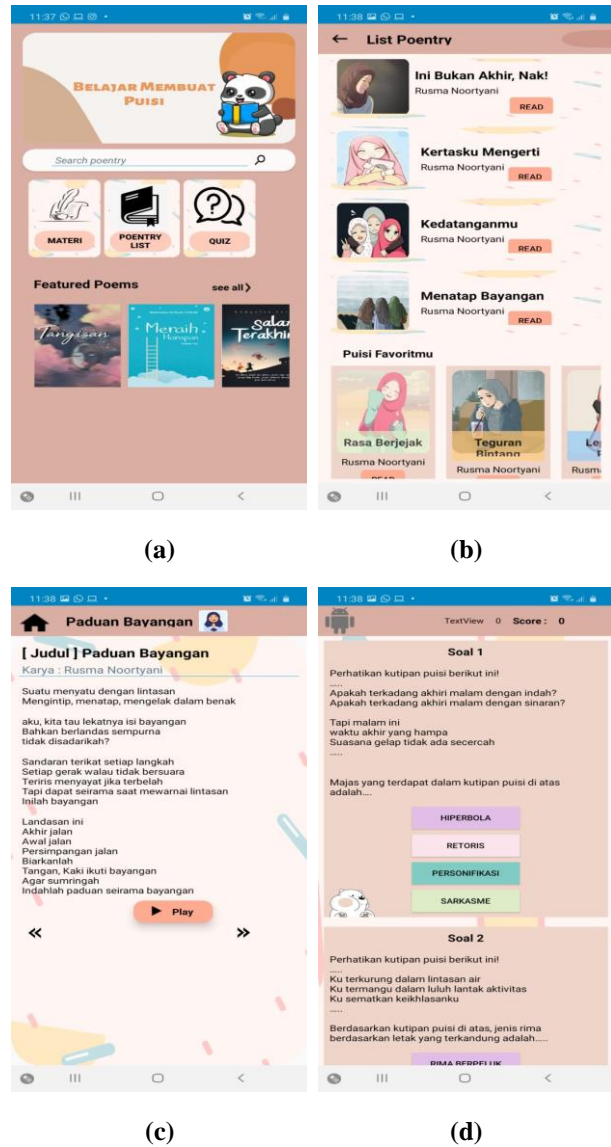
11:37

BELAJAR MEMBUAT PUISI

Search poentry

MATERI

POENTRY LIST

QUIZ

Featured Poems

see all

Tangisan

Menaih Harapan

Salam Terakhir

(a)

11:38

List Poentry

Ini Bukan Akhir, Nak!
Rusma Noortyani
READ

Kertasku Mengerti
Rusma Noortyani
READ

Kedatanganmu
Rusma Noortyani
READ

Menatap Bayangan
Rusma Noortyani
READ

Puisi Favoritmu

Rasa Berjejak
Rusma Noortyani

Teguran Bintang
Rusma Noortyani

Rusm

(b)

11:38

Paduan Bayangan

[ Judul ] Paduan Bayangan

Karya : Rusma Noortyani

Suatu menyatu dengan lintasan
Mengintip, menatap, mengelak dalam benak

aku, kita tau lekatnya isi bayangan
Bahkan berlandas sempurna
tidak disadarikah?

Sandaran terikat setiap langkah
Setiap gerak walau tidak bersuara
Teriris menyayat jika terbelah
Tapi dapat seirama saat mewarnai lintasan
Inilah bayangan

Landasan ini
Akhir jalan
Awal jalan
Persimpangan jalan
Biarkanlah
Tangan, Kaki ikuti bayangan
Agar sumringah
Indahlah paduan seirama bayangan

Play

«

»

(c)

11:38

TextView 0 Score : 0

Soal 1

Perhatikan kutipan puisi berikut ini!
.....
Apakah terkadang akhiri malam dengan indah?
Apakah terkadang akhiri malam dengan sinaran?

Tapi malam ini
waktu akhir yang hampa
Suasana gelap tidak ada secercah
.....

Majas yang terdapat dalam kutipan puisi di atas adalah....

HIPERBOLA

RETORIS

PERSONIFIKASI

SARKASME

Soal 2

Perhatikan kutipan puisi berikut ini!
.....
Ku terkurung dalam lintasan air
Ku termangu dalam luluh lantak aktivitas
Ku sematkan keikhlasanku
.....

Berdasarkan kutipan puisi di atas, jenis rima berdasarkan letak yang terkandung adalah.....

RIMA BERPELUK

(d)